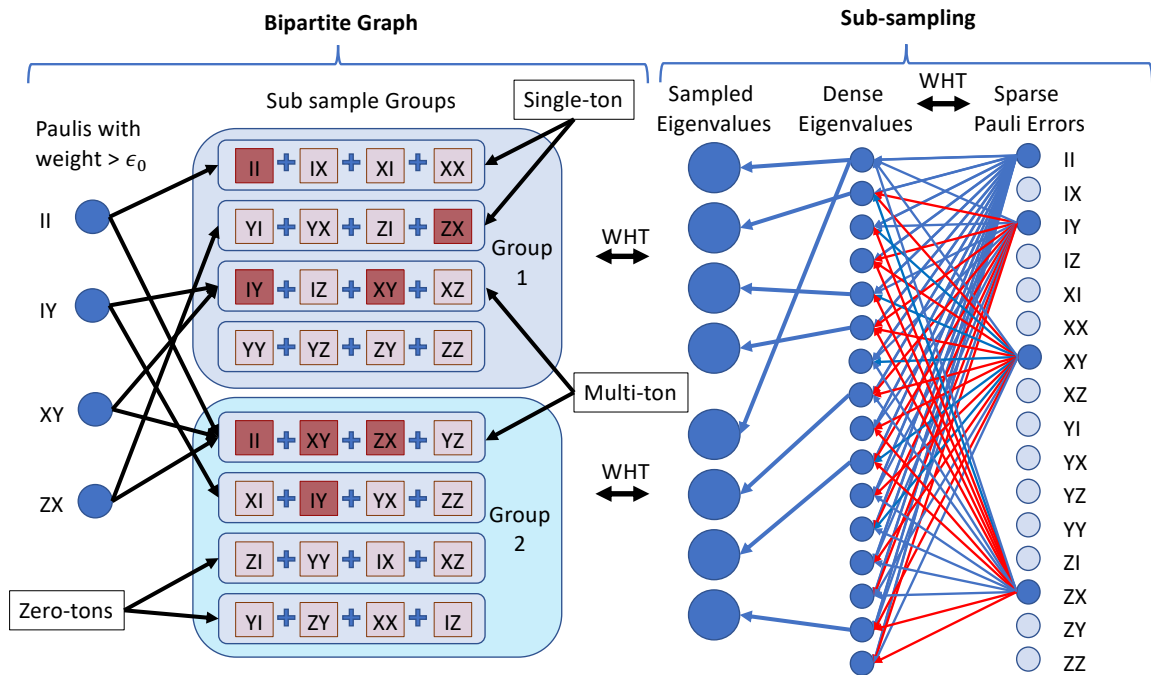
Bipartite Graph

Sub-sampling

Sub sample Groups

Single-ton

Sampled Eigenvalues

Dense Eigenvalues

WHT

Sparse Pauli Errors

Paulis with weight > $\epsilon_0$

II

IY

XY

ZX

II + IX + XI + XX

YI + YX + ZI + ZX

IY + IZ + XY + XZ

YY + YZ + ZY + ZZ

Group 1

WHT

Multi-ton

II + XY + ZX + YZ

XI + IY + YX + ZZ

ZI + YY + IX + XZ

YI + ZY + XX + IZ

Group 2

WHT

Zero-tons

II
IX
IY
IZ
XI
XX
XY
XZ
YI
YX
YZ
YY
ZI
ZX
ZY
ZZ